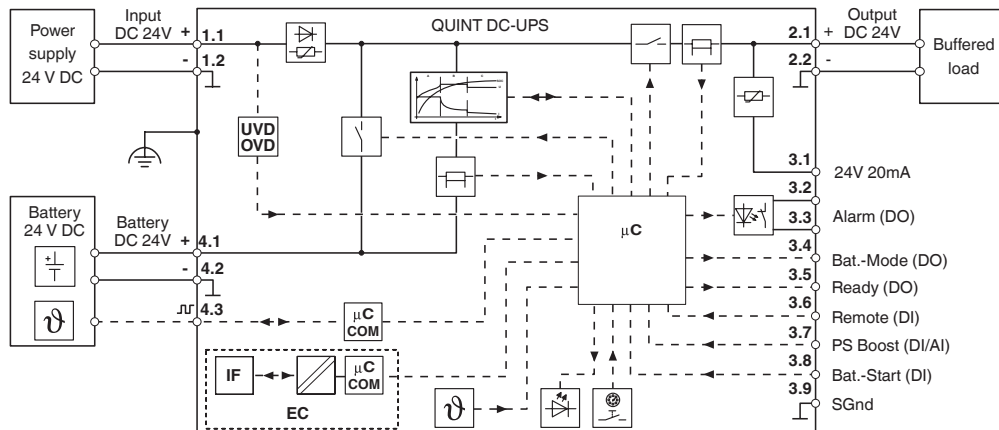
Power supply 24 V DC

Input DC 24V
+ 1.1
- 1.2

QUINT DC-UPS

Output
2.1 + DC 24V
2.2 -

Buffered load

UVD
OVD

Battery 24 V DC

Battery DC 24V
+ 4.1
- 4.2
4.3

$\vartheta$

μC

μC COM

IF

μC COM

EC

$\vartheta$

3.1 24V 20mA
3.2
3.3 Alarm (DO)
3.4 Bat.-Mode (DO)
3.5 Ready (DO)
3.6 Remote (DI)
3.7 PS Boost (DI/AI)
3.8 Bat.-Start (DI)
3.9 SGnd